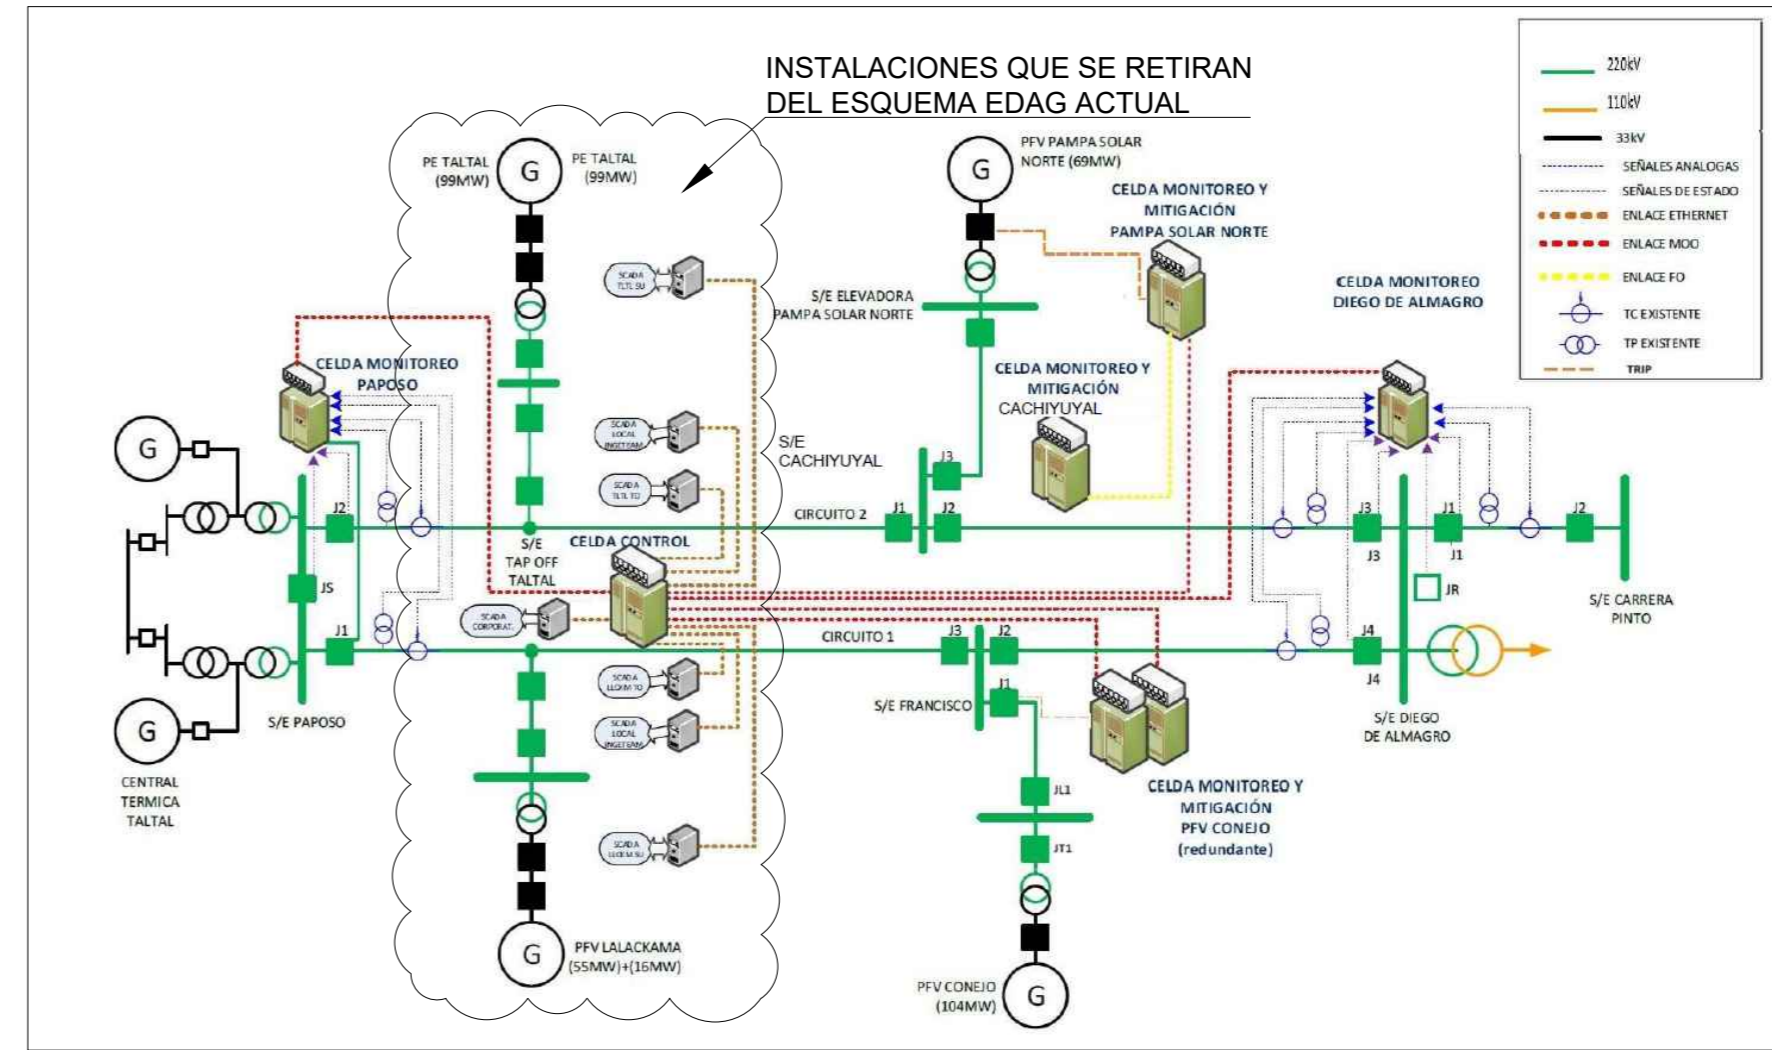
INSTALACIONES QUE SE RETIRAN DEL ESQUEMA EDAG ACTUAL

220kV
110kV
33kV
SEÑALES ANALOGAS
SEÑALES DE ESTADO
ENLACE ETHERNET
ENLACE MOO
ENLACE FO
TC EXISTENTE
TP EXISTENTE
TRIP

PE TALTAL (99MW)
G
PE TALTAL (99MW)

PFV PAMPA SOLAR NORTE (69MW)
G
CELDA MONITOREO Y MITIGACIÓN PAMPA SOLAR NORTE

CELDA MONITOREO DIEGO DE ALMAGRO

S/E ELEVADORA PAMPA SOLAR NORTE

SCADA TLTL SU

CELDA MONITOREO PAPOSO

CELDA MONITOREO Y MITIGACIÓN CACHIYUYAL

SCADA LOCAL INGETEAM

S/E CACHIYUYAL

SCADA TLTL TO

J3
J1
J2
CIRCUITO 2
G
J2
S/E TAP OFF TALTAL
CELDA CONTROL
J3
J1
J2
J3
J1
G
JS
SCADA CORPORAT.
JR
S/E CARRERA PINTO
J1
CIRCUITO 1
J3
J2
J4
J4
SCADA LLCKM TO
J1
S/E FRANCISCO
S/E PAPOSO
SCADA LOCAL INGETEAM
S/E DIEGO DE ALMAGRO
G
CENTRAL TERMICA TALTAL
JL1
CELDA MONITOREO Y MITIGACIÓN PFV CONEJO (redundante)
SCADA LLCKM SU
JT1
G
PFV LALACKAMA (55MW)+(16MW)
PFV CONEJO (104MW)
G